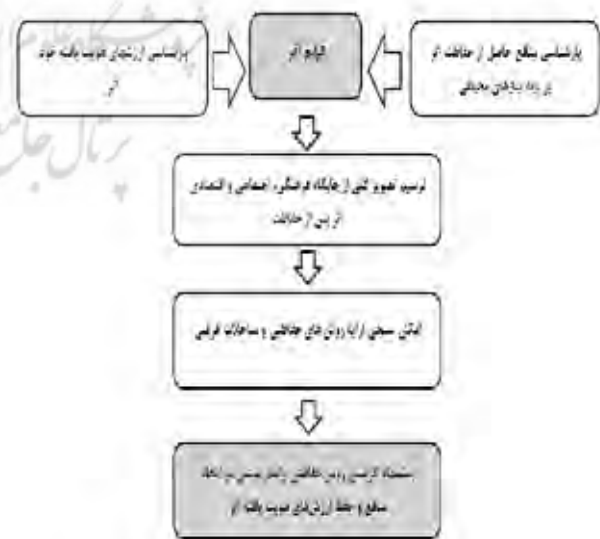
بازشناسی منافع حاصل از حفاظت اثر بر پایه سازمان محیطی

شناخت اثر

بازشناسی ارزش‌های تثبیت یافته خود اثر

ترسیم تصویر کلی از جایگاه فرهنگی، اجتماعی و اقتصادی اثر پس از حفاظت

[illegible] سیستمی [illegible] روش‌های حفاظتی و مداخلات فرضی

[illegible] روش حفاظتی با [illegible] سطوح و حفظ ارزش‌های تثبیت یافته اثر

پژوهشگاه علوم انسانی
پرتال جامع